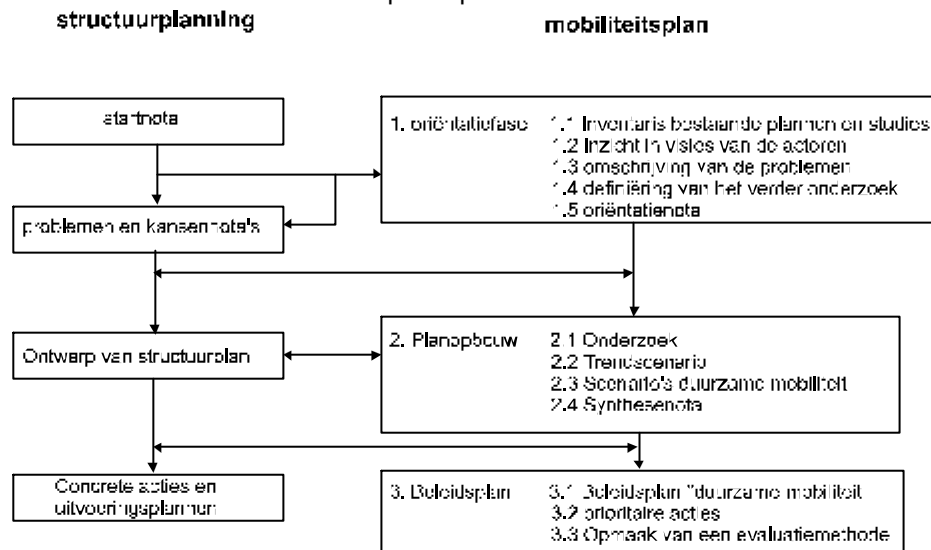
structuurplanning

mobiliteitsplan

startnota

1. oriëntatiefase

1.1 Inventaris bestaande plannen en studies
1.2 Inzicht in visies van de actoren
1.3 omschrijving van de problemen
1.4 definiëring van het verder onderzoek
1.5 oriëntatienota

problemen en kansennota's

Ontwerp van structuurplan

2. Planopbouw

2.1 Onderzoek
2.2 Trendscenario
2.3 Scenario's duurzame mobiliteit
2.4 Synthesenota

Concrete acties en uitvoeringsplannen

3. Beleidsplan

3.1 Beleidsplan "duurzame mobiliteit
3.2 prioritaire acties
3.3 Opmaak van een evaluatiemethode